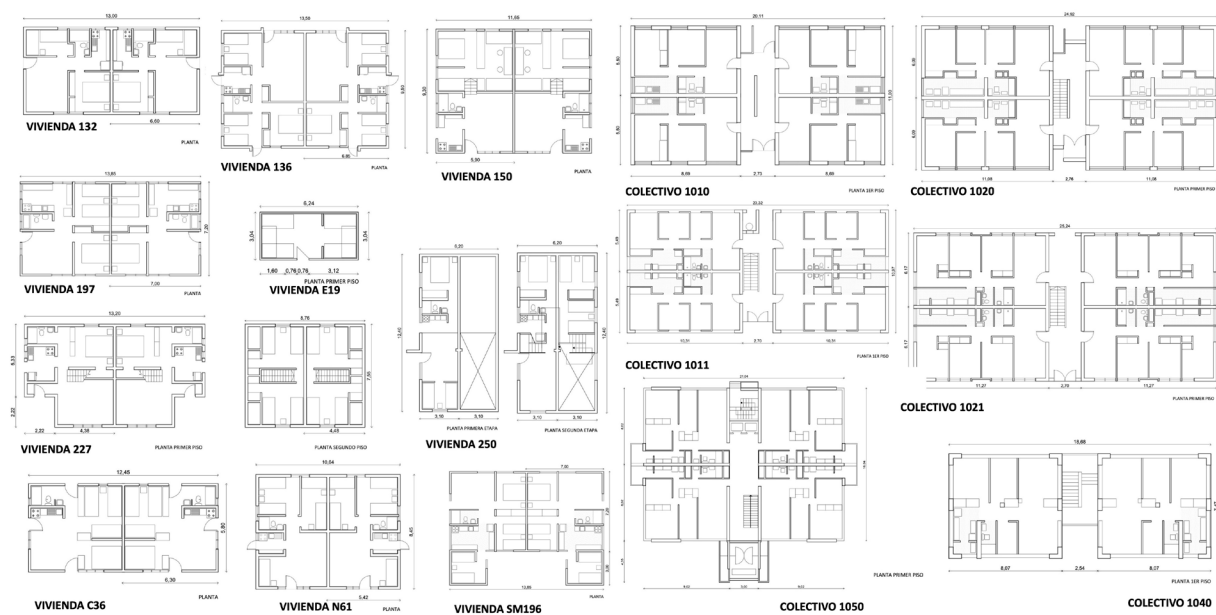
13,09

6,60

VIVIENDA 132

PLANTA

13,59

9,80

8,85

VIVIENDA 136

PLANTA

11,56

9,30

5,50

VIVIENDA 150

PLANTA

20,11

5,80

5,80

8,66

2,73

8,80

COLECTIVO 1010

PLANTA 1ER PISO

24,92

6,36

9,09

11,08

2,76

11,08

11,02

COLECTIVO 1020

PLANTA PRIMER PISO

13,86

7,30

7,00

VIVIENDA 197

PLANTA

6,24

3,04

3,04

1,60 0,76 0,76 3,12

PLANTA PRIMER PISO

VIVIENDA E19

6,20

6,20

12,40

12,40

3,10 3,10

3,10 3,10

PLANTA PRIMERA ETAPA

PLANTA SEGUNDA ETAPA

VIVIENDA 250

20,32

10,31

2,70

10,31

PLANTA 1ER PISO

COLECTIVO 1011

25,24

6,17

6,17

11,27

2,70

11,27

PLANTA PRIMER PISO

COLECTIVO 1021

10,20

6,33

2,22

2,22

4,18

VIVIENDA 227

PLANTA PRIMER PISO

6,76

7,66

4,65

PLANTA SEGUNDO PISO

21,04

COLECTIVO 1050

PLANTA PRIMER PISO

12,45

5,80

6,30

VIVIENDA C36

PLANTA

10,04

8,45

5,42

VIVIENDA N61

PLANTA

7,00

13,85

VIVIENDA SM196

PLANTA

18,68

8,07

2,54

8,07

PLANTA 1ER PISO

COLECTIVO 1040